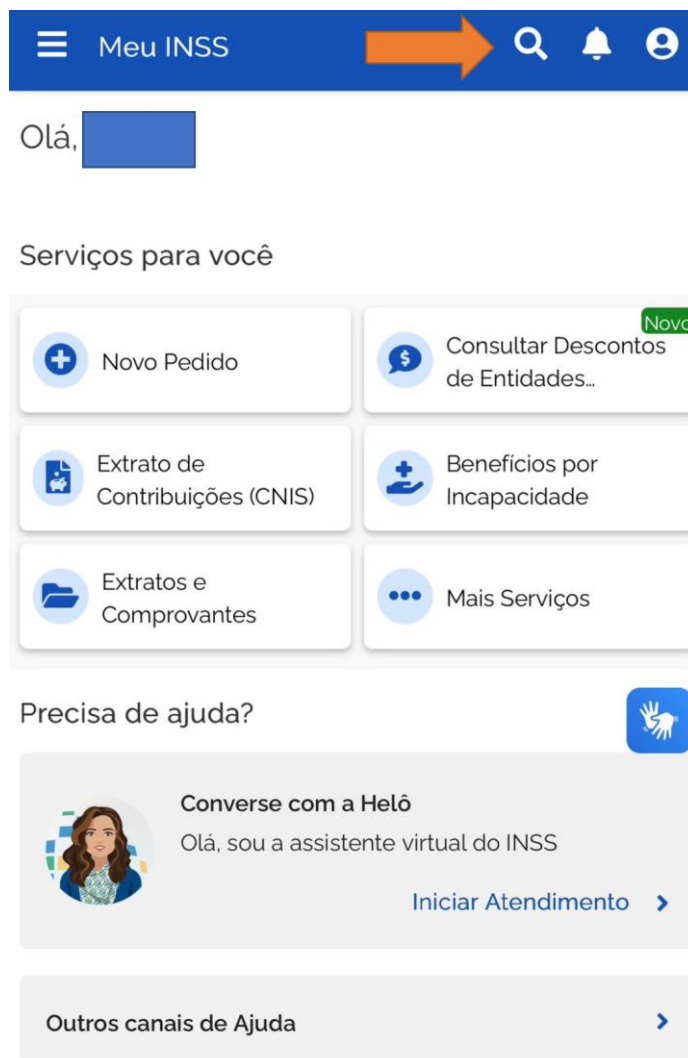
Meu INSS

Olá,

Serviços para você

Novo Pedido

Novo
Consultar Descontos de Entidades...

Extrato de Contribuições (CNIS)

Benefícios por Incapacidade

Extratos e Comprovantes

Mais Serviços

Precisa de ajuda?

Converse com a Helô
Olá, sou a assistente virtual do INSS
Iniciar Atendimento

Outros canais de Ajuda